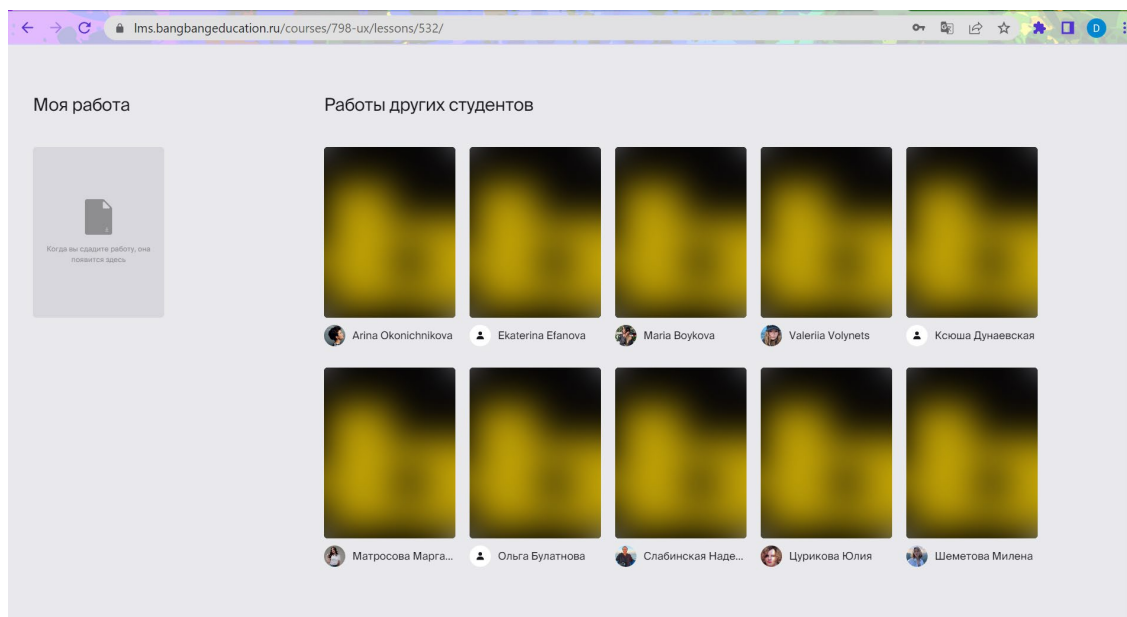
lms.bangbangeducation.ru/courses/798-ux/lessons/532/

D

Моя работа

Когда вы сдадите работу, она появится здесь

Работы других студентов

Arina Okonichnikova

Ekaterina Efanova

Maria Boykova

Valeriia Volynets

Ксюша Дунаевская

Матросова Марга...

Ольга Булатнова

Слабинская Наде...

Цурикова Юлия

Шеметова Милена